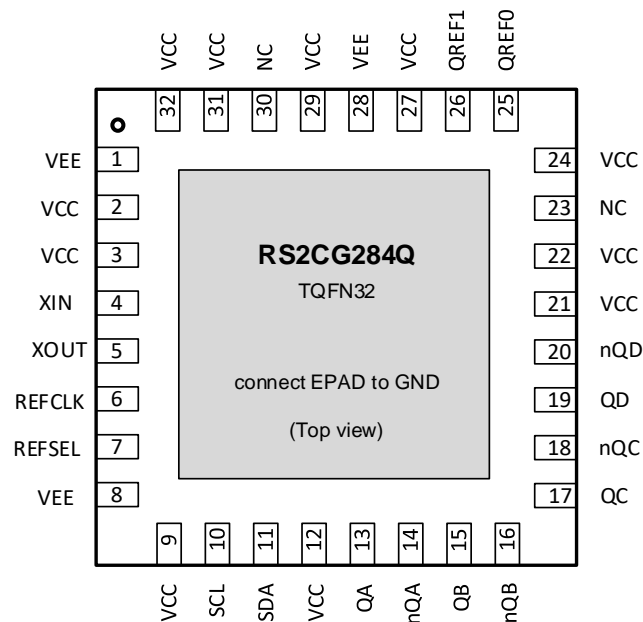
VCC 32
VCC 31
NC 30
VCC 29
VEE 28
VCC 27
QREF1 26
QREF0 25

VEE 1
VCC 2
VCC 3
XIN 4
XOUT 5
REFCLK 6
REFSEL 7
VEE 8

RS2CG284Q
TQFN32

connect EPAD to GND

(Top view)

24 VCC
23 NC
22 VCC
21 VCC
20 nQD
19 QD
18 nQC
17 QC

9 VCC
10 SCL
11 SDA
12 VCC
13 QA
14 nQA
15 QB
16 nQB